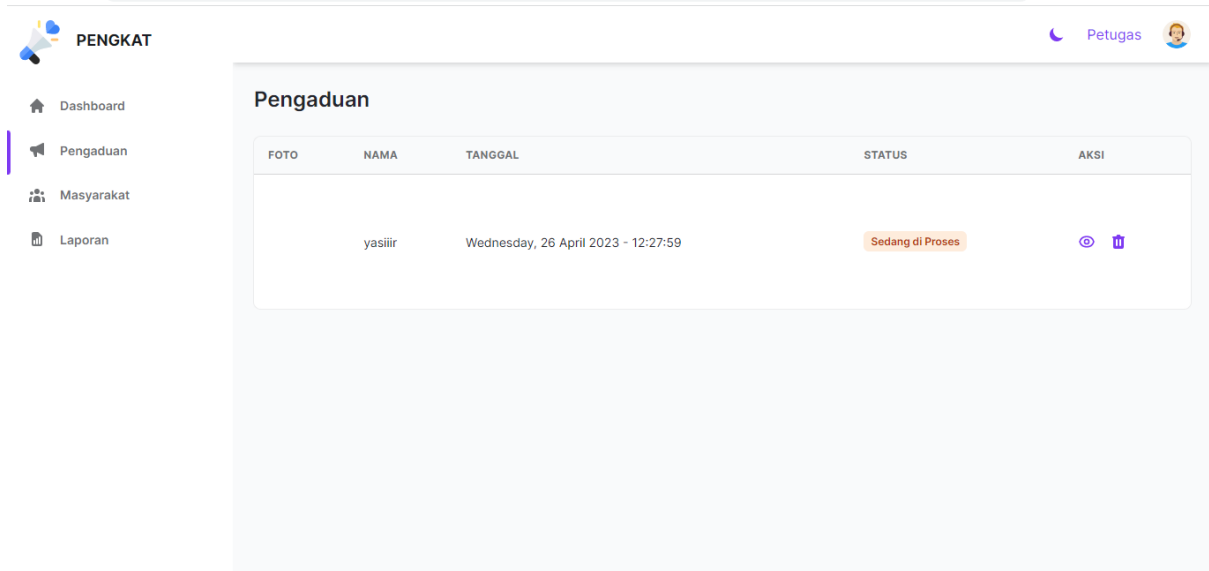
PENGKAT

Petugas

Dashboard
Pengaduan
Masyarakat
Laporan

Pengaduan

| FOTO | NAMA | TANGGAL | STATUS | AKSI |
|---|---|---|---|---|
| | yasiiir | Wednesday, 26 April 2023 - 12:27:59 | Sedang di Proses | |